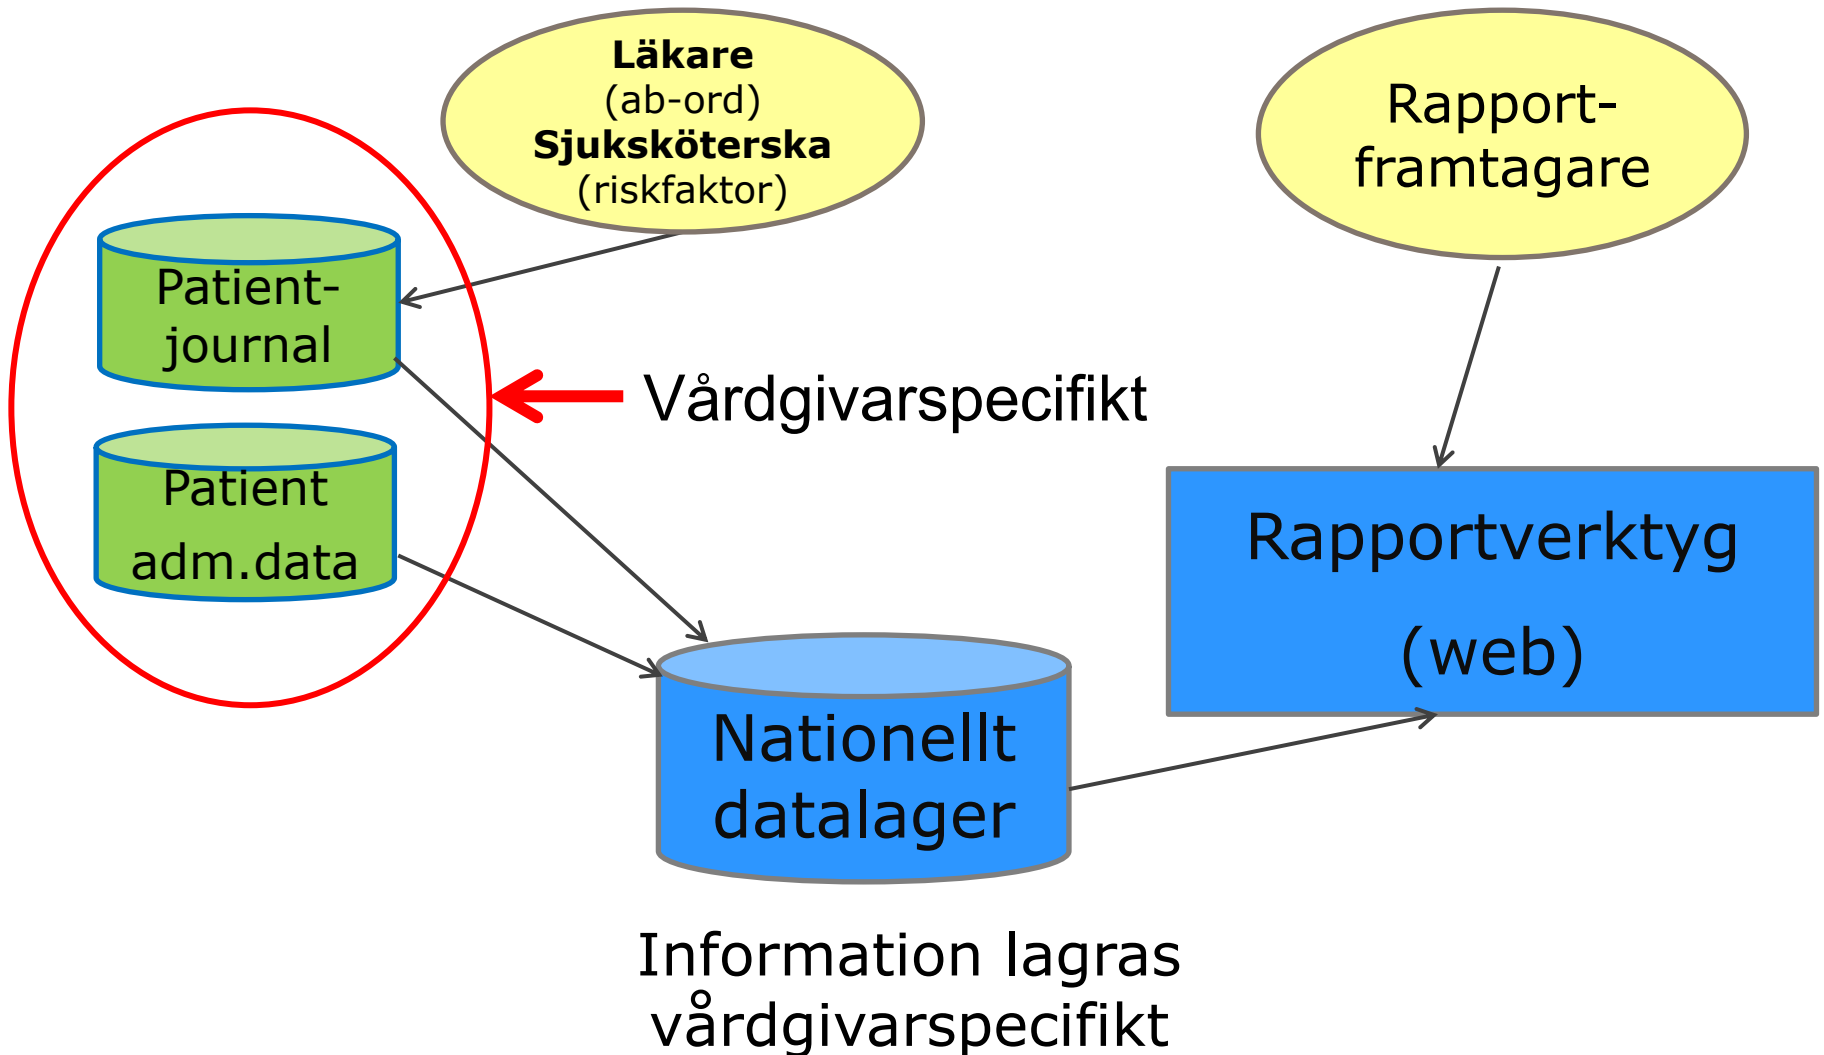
**Läkare**
(ab-ord)
**Sjuksköterska**
(riskfaktor)

Rapport-
framtagare

Patient-
journal

Patient
adm.data

Vårdgivarspecifikt

Rapportverktyg
(web)

Nationellt
datalager

Information lagras
vårdgivarspecifikt